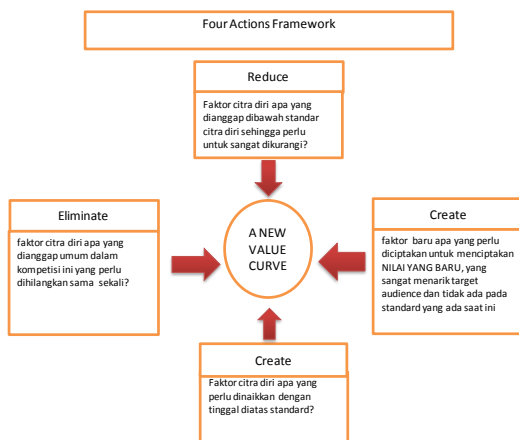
Four Actions Framework

Reduce

Faktor citra diri apa yang dianggap dibawah standar citra diri sehingga perlu untuk sangat dikurangi?

Eliminate

faktor citra diri apa yang dianggap umum dalam kompetisi ini yang perlu dihilangkan sama sekali?

A NEW VALUE CURVE

Create

faktor baru apa yang perlu diciptakan untuk menciptakan NILAI YANG BARU, yang sangat menarik target audience dan tidak ada pada standard yang ada saat ini

Create

Faktor citra diri apa yang perlu dinaikkan dengan tinggal diatas standard?